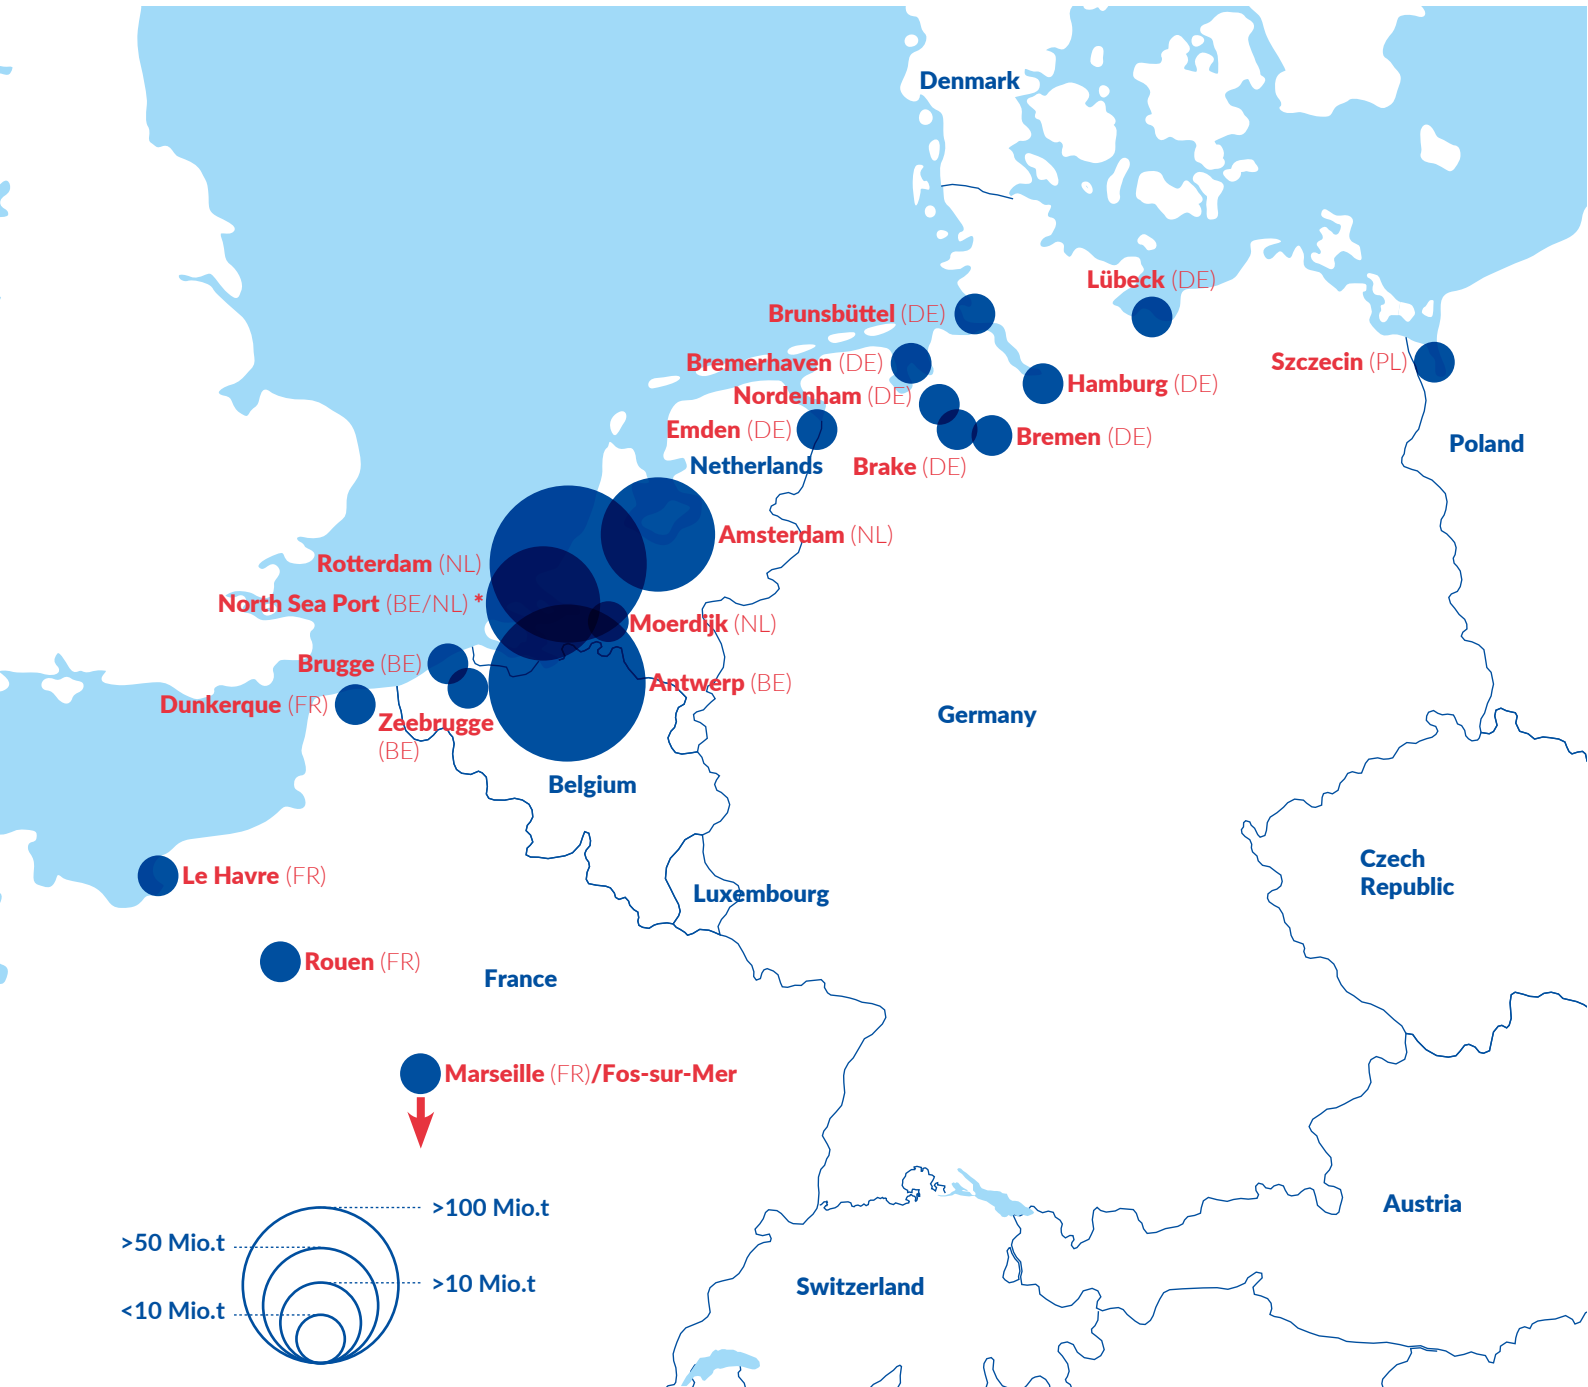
Denmark

Lübeck (DE)

Brunsbüttel (DE)

Bremerhaven (DE)

Nordenham (DE)

Hamburg (DE)

Szczecin (PL)

Emden (DE)

Bremen (DE)

Netherlands

Brake (DE)

Poland

Amsterdam (NL)

Rotterdam (NL)

North Sea Port (BE/NL) *

Moerdijk (NL)

Brugge (BE)

Antwerp (BE)

Dunkerque (FR)

Zeebrugge (BE)

Germany

Belgium

Czech Republic

Le Havre (FR)

Luxembourg

Rouen (FR)

France

Marseille (FR)/Fos-sur-Mer

>100 Mio.t

>50 Mio.t

>10 Mio.t

<10 Mio.t

Austria

Switzerland